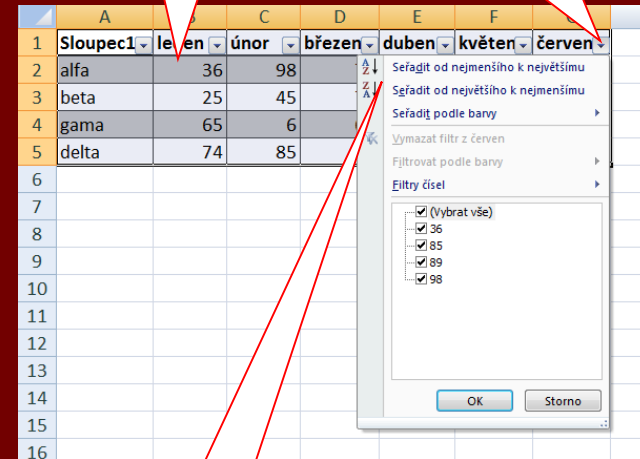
| | A | B | C | D | E | F | G |
|---|---|---|---|---|---|---|---|
| 1 | Sloupec1 | le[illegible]en | únor | březen | duben | květen | červen |
| 2 | alfa | 36 | 98 | | | | |
| 3 | beta | 25 | 45 | | | | |
| 4 | gama | 65 | 6 | | | | |
| 5 | delta | 74 | 85 | | | | |
| 6 | | | | | | | |
| 7 | | | | | | | |
| 8 | | | | | | | |
| 9 | | | | | | | |
| 10 | | | | | | | |
| 11 | | | | | | | |
| 12 | | | | | | | |
| 13 | | | | | | | |
| 14 | | | | | | | |
| 15 | | | | | | | |
| 16 | | | | | | | |

Seřadit od nejmenšího k největšímu
Seřadit od největšího k nejmenšímu
Seřadit podle barvy
Vymazat filtr z červen
Filtrovat podle barvy
Filtry čísel
(Vybrat vše)
36
85
89
98
OK
Storno